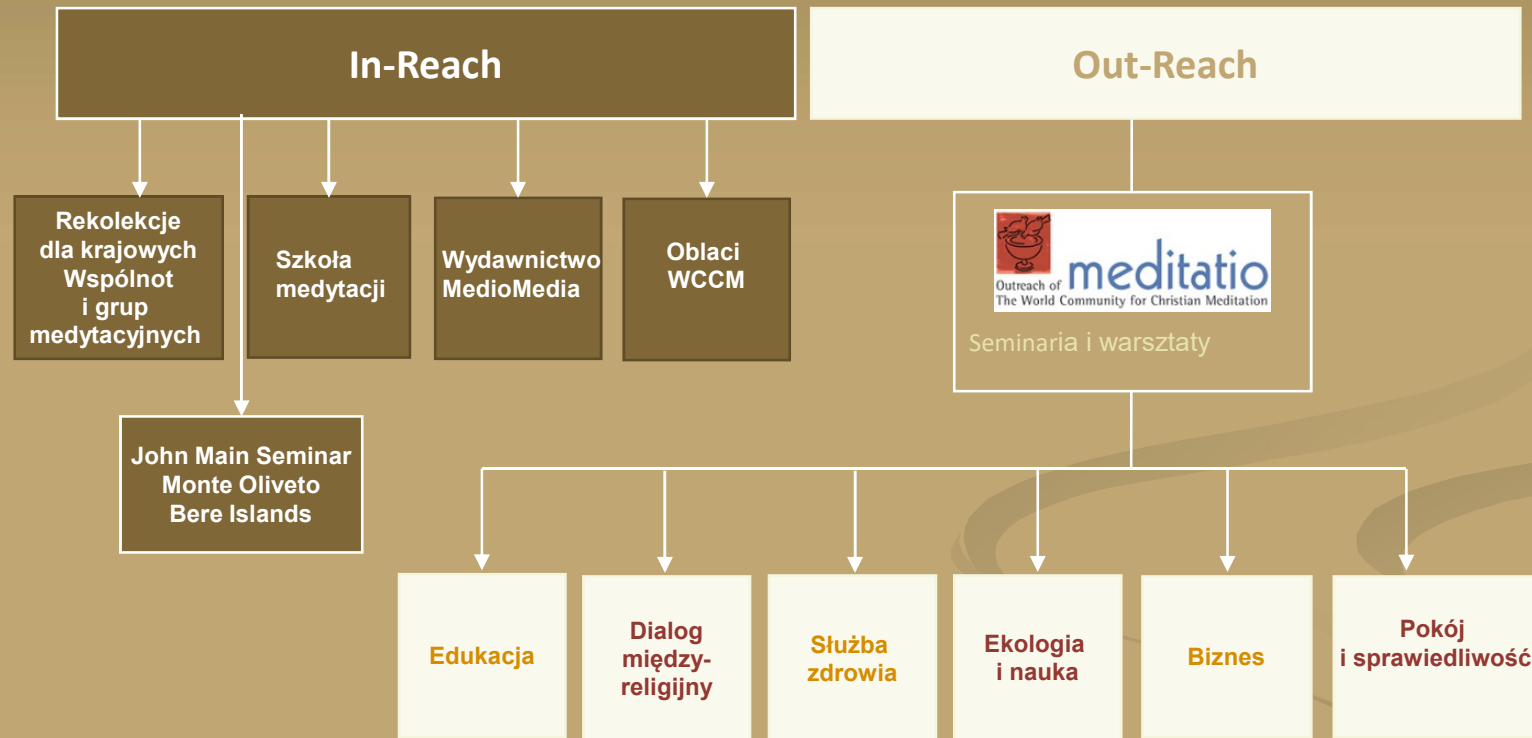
In-Reach

Out-Reach

Rekolekcje dla krajowych Wspólnot i grup medytacyjnych

Szkoła medytacji

Wydawnictwo MedioMedia

Oblaci WCCM

John Main Seminar Monte Oliveto Bere Islands

Outreach of meditatio The World Community for Christian Meditation

Seminaria i warsztaty

Edukacja

Dialog między-religijny

Służba zdrowia

Ekologia i nauka

Biznes

Pokój i sprawiedliwość